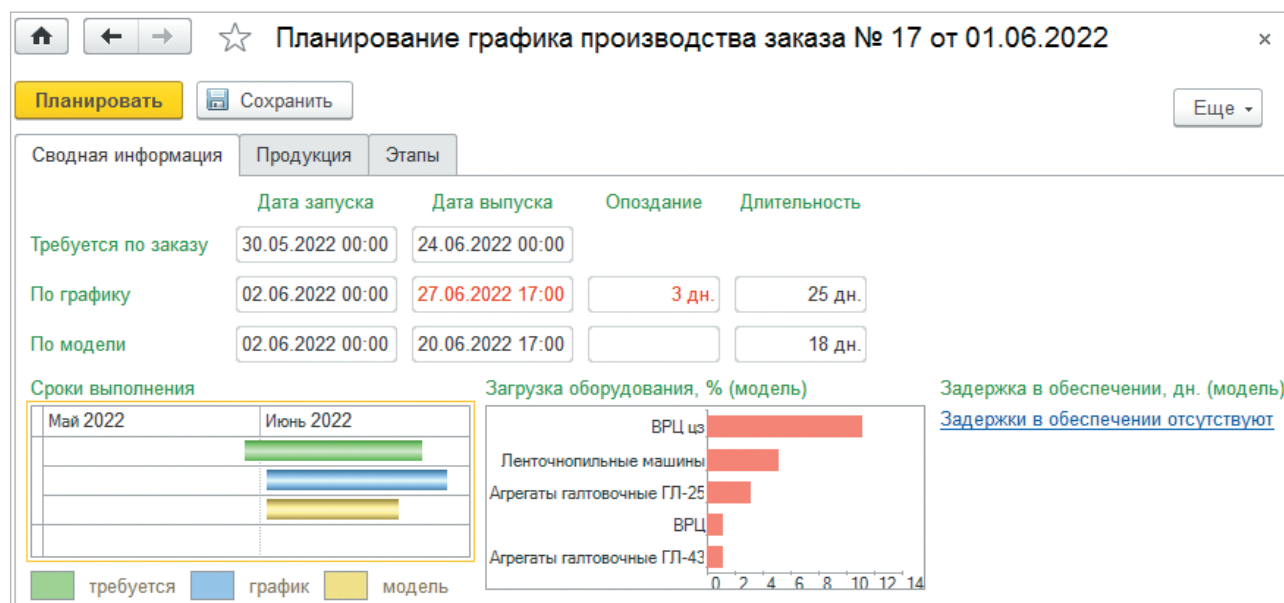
Планирование графика производства заказа № 17 от 01.06.2022

×

Планировать

Сохранить

Еще

Сводная информация | Продукция | Этапы

| | Дата запуска | Дата выпуска | Опоздание | Длительность |
|---|---|---|---|---|
| Требуется по заказу | 30.05.2022 00:00 | 24.06.2022 00:00 | | |
| По графику | 02.06.2022 00:00 | 27.06.2022 17:00 | 3 дн. | 25 дн. |
| По модели | 02.06.2022 00:00 | 20.06.2022 17:00 | | 18 дн. |

Сроки выполнения

Май 2022

Июнь 2022

требуется

график

модель

Загрузка оборудования, % (модель)

ВРЦ цз

Ленточнопильные машины

Агрегаты галтовочные ГЛ-25

ВРЦ

Агрегаты галтовочные ГЛ-43

0 2 4 6 8 10 12 14

Задержка в обеспечении, дн. (модель)

Задержки в обеспечении отсутствуют